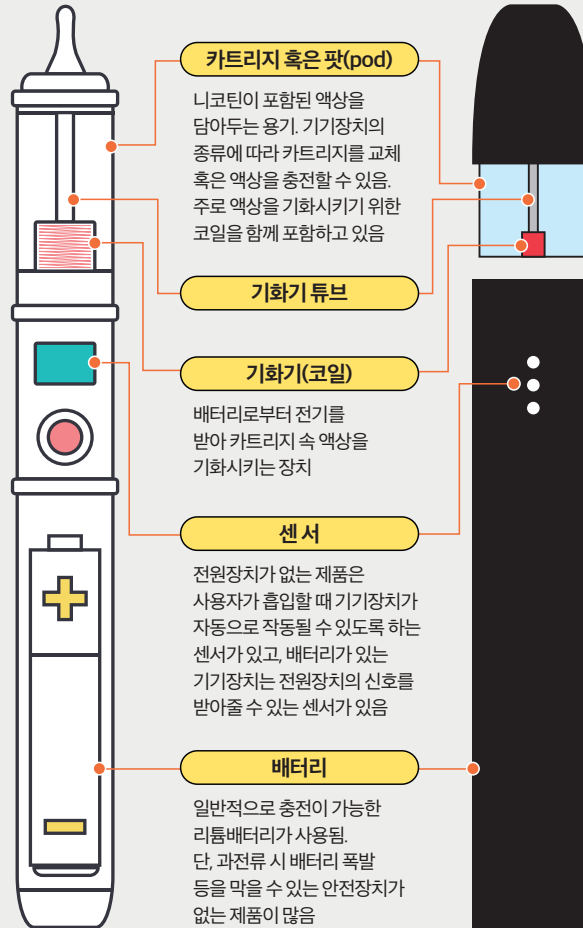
카트리지 혹은 팟(pod)

니코틴이 포함된 액상을 담아두는 용기. 기기장치의 종류에 따라 카트리지를 교체 혹은 액상을 충전할 수 있음. 주로 액상을 기화시키기 위한 코일을 함께 포함하고 있음

기화기 튜브

기화기(코일)

배터리로부터 전기를 받아 카트리지 속 액상을 기화시키는 장치

센 서

전원장치가 없는 제품은 사용자가 흡입할 때 기기장치가 자동으로 작동될 수 있도록 하는 센서가 있고, 배터리가 있는 기기장치는 전원장치의 신호를 받아줄 수 있는 센서가 있음

배터리

일반적으로 충전이 가능한 리튬배터리가 사용됨. 단, 과전류 시 배터리 폭발 등을 막을 수 있는 안전장치가 없는 제품이 많음